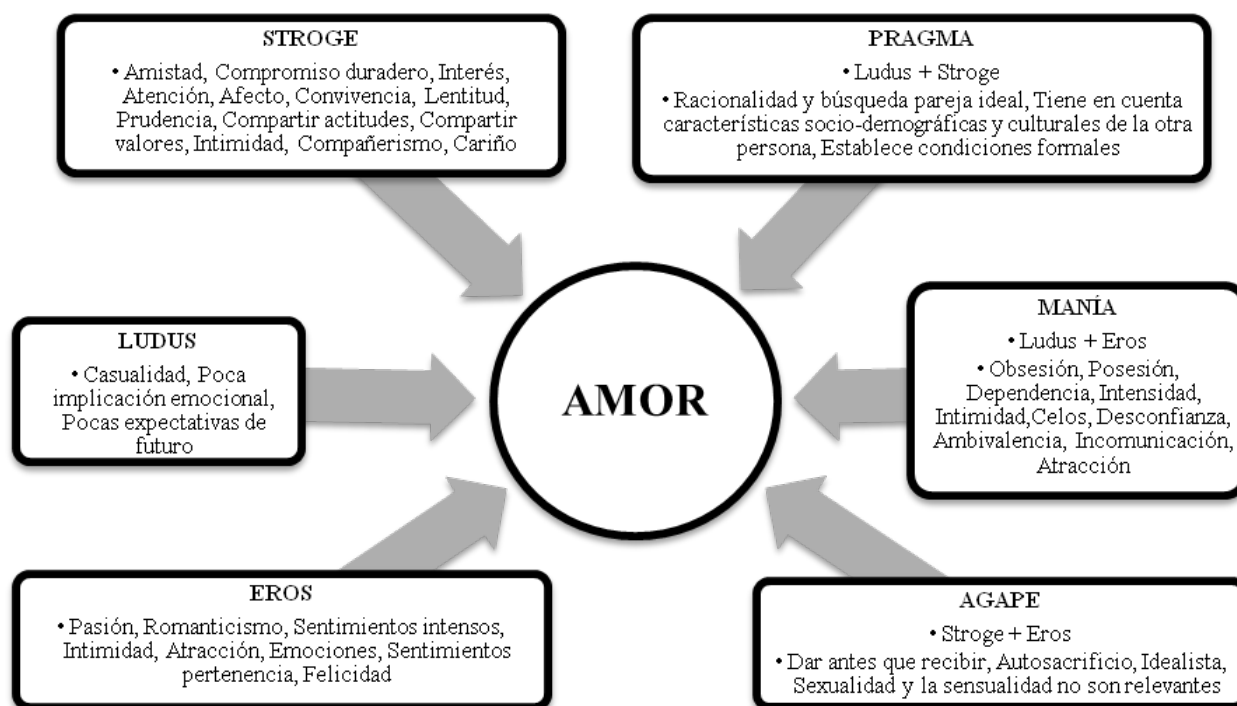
STROGE

• Amistad, Compromiso duradero, Interés, Atención, Afecto, Convivencia, Lentitud, Prudencia, Compartir actitudes, Compartir valores, Intimidad, Compañerismo, Cariño

PRAGMA

• Ludus + Stroge

• Racionalidad y búsqueda pareja ideal, Tiene en cuenta características socio-demográficas y culturales de la otra persona, Establece condiciones formales

LUDUS

• Casualidad, Poca implicación emocional, Pocas expectativas de futuro

AMOR

MANÍA

• Ludus + Eros

• Obsesión, Posesión, Dependencia, Intensidad, Intimidad,Celos, Desconfianza, Ambivalencia, Incomunicación, Atracción

EROS

• Pasión, Romanticismo, Sentimientos intensos, Intimidad, Atracción, Emociones, Sentimientos pertenencia, Felicidad

AGAPE

• Stroge + Eros

• Dar antes que recibir, Autosacrificio, Idealista, Sexualidad y la sensualidad no son relevantes